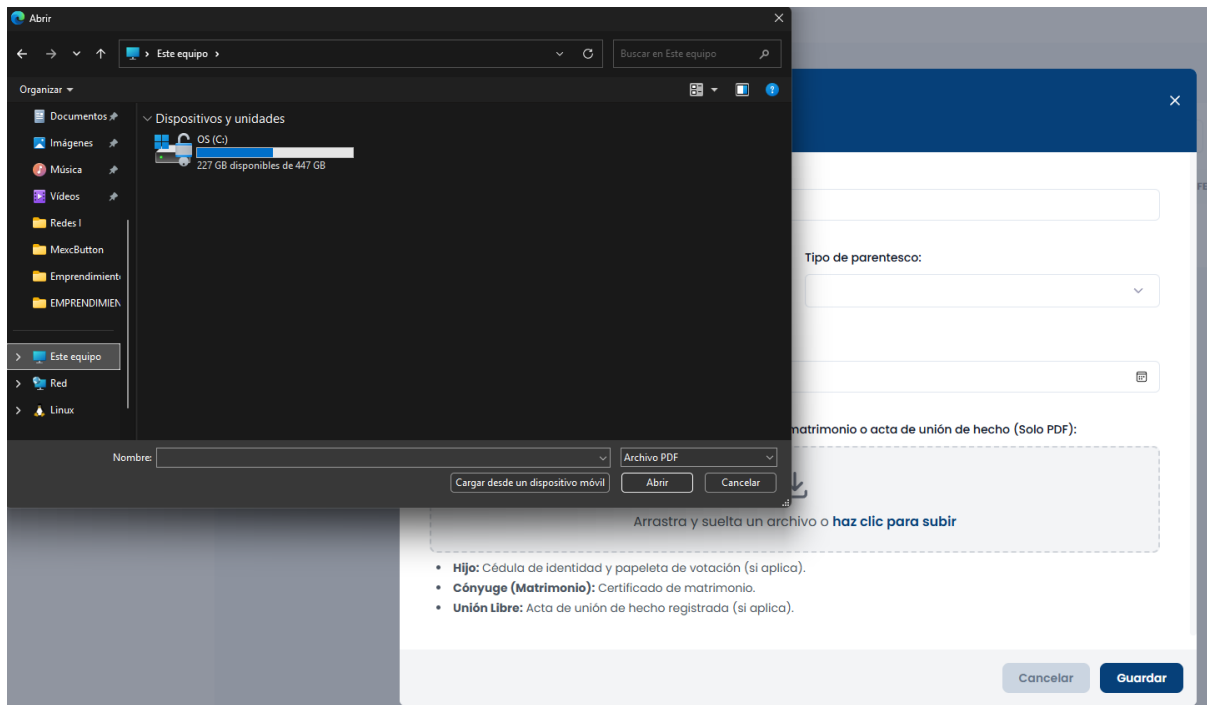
Abrir

Este equipo ›

Buscar en Este equipo

Organizar ▾

Documentos
Imágenes
Música
Vídeos
Redes I
MexcButton
Emprendimient
EMPRENDIMIEN

Este equipo
Red
Linux

Dispositivos y unidades

OS (C:)
227 GB disponibles de 447 GB

Nombre:

Archivo PDF

Cargar desde un dispositivo móvil

Abrir

Cancelar

Tipo de parentesco:

matrimonio o acta de unión de hecho (Solo PDF):

Arrastra y suelta un archivo o haz clic para subir

• Hijo: Cédula de identidad y papeleta de votación (si aplica).
• Cónyuge (Matrimonio): Certificado de matrimonio.
• Unión Libre: Acta de unión de hecho registrada (si aplica).

Cancelar

Guardar